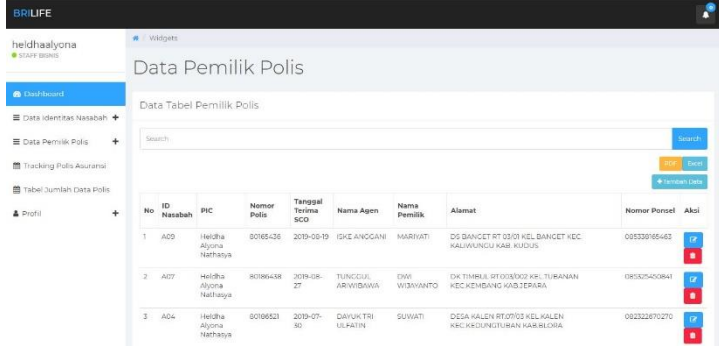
BRILIFE

heidhaalyona
STAFF BISNIS

Dashboard
Data Identitas Nasabah +
Data Pemilik Polis +
Tracking Polis Asuransi
Tabel Jumlah Data Polis
Profil +

/ Widgets

Data Pemilik Polis

Data Tabel Pemilik Polis

Search

Search

PDF Excel

+ Tambah Data

| No | ID Nasabah | PIC | Nomor Polis | Tanggal Terima SCO | Nama Agen | Nama Pemilik | Alamat | Nomor Ponsel | Aksi |
|---|---|---|---|---|---|---|---|---|---|
| 1 | A09 | Heidha Alyona Nathasya | 80165436 | 2019-08-19 | ISKE ANGGANI | MARIYATI | DS BANCET RT 03/01 KEL BANCET KEC KALIWUNGU KAB. KUDUS | 085338165463 | |
| 2 | A07 | Heidha Alyona Nathasya | 80180438 | 2019-08-27 | TUNGGUL ARIWIBAWA | DWI WIJAYANTO | DK TIMBUL RT003/002 KEL TUBANAN KEC KEMBANG KAB JEPARA | 085325450841 | |
| 3 | A04 | Heidha Alyona Nathasya | 80186521 | 2019-07-30 | DAYUK TRI ULFATIN | SUWATI | DESA KALEN RT.07/03 KEL KALEN KEC KEDUNGTUBAN KAB.BLORA | 082322670270 | |